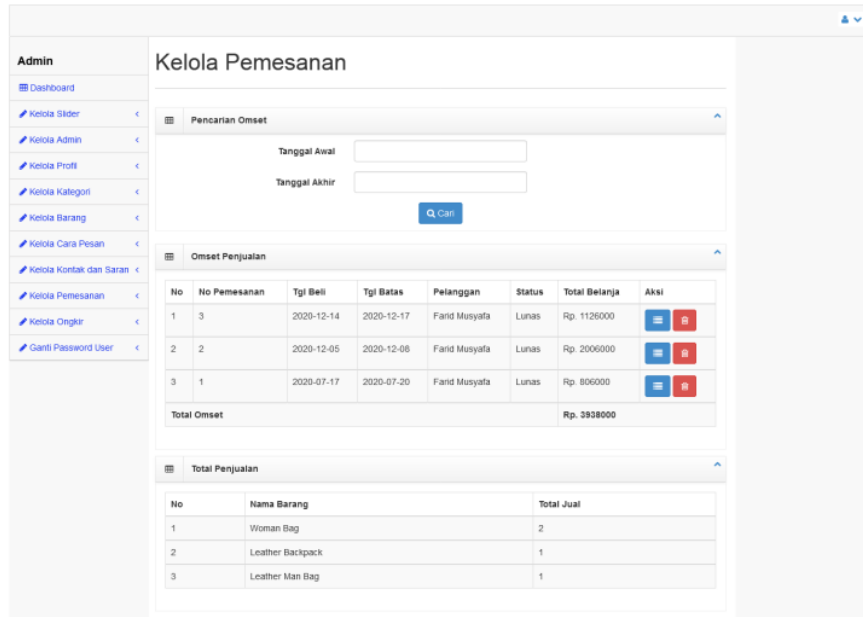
Admin
Dashboard
Kelola Slider
Kelola Admin
Kelola Profil
Kelola Kategori
Kelola Barang
Kelola Cara Pesan
Kelola Kontak dan Saran
Kelola Pemesanan
Kelola Ongkir
Ganti Password User

Kelola Pemesanan

Pencarian Omset

Tanggal Awal

Tanggal Akhir

Cari

Omset Penjualan

| No | No Pemesanan | Tgl Beli | Tgl Batas | Pelanggan | Status | Total Belanja | Aksi |
|---|---|---|---|---|---|---|---|
| 1 | 3 | 2020-12-14 | 2020-12-17 | Farid Musyafa | Lunas | Rp. 1126000 | |
| 2 | 2 | 2020-12-05 | 2020-12-08 | Farid Musyafa | Lunas | Rp. 2006000 | |
| 3 | 1 | 2020-07-17 | 2020-07-20 | Farid Musyafa | Lunas | Rp. 806000 | |
| Total Omset | | | | | | Rp. 3938000 | |

Total Penjualan

| No | Nama Barang | Total Jual |
|---|---|---|
| 1 | Woman Bag | 2 |
| 2 | Leather Backpack | 1 |
| 3 | Leather Man Bag | 1 |